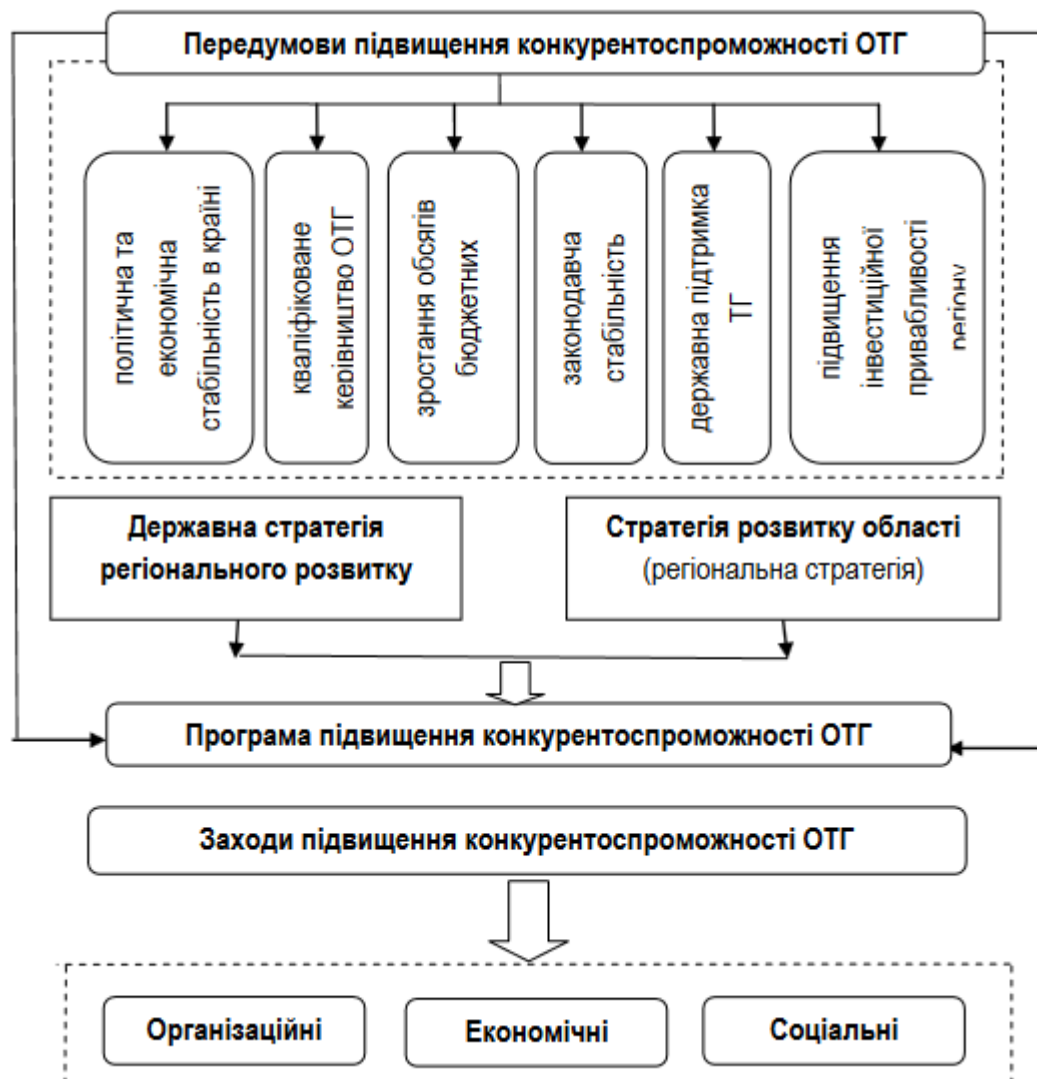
Передумови підвищення конкурентоспроможності ОТГ

політична та економічна стабільність в країні

кваліфіковане керівництво ОТГ

зростання обсягів бюджетних

законодавча стабільність

державна підтримка ТГ

підвищення інвестиційної привабливості регіону

Державна стратегія регіонального розвитку

Стратегія розвитку області (регіональна стратегія)

Програма підвищення конкурентоспроможності ОТГ

Заходи підвищення конкурентоспроможності ОТГ

Організаційні

Економічні

Соціальні